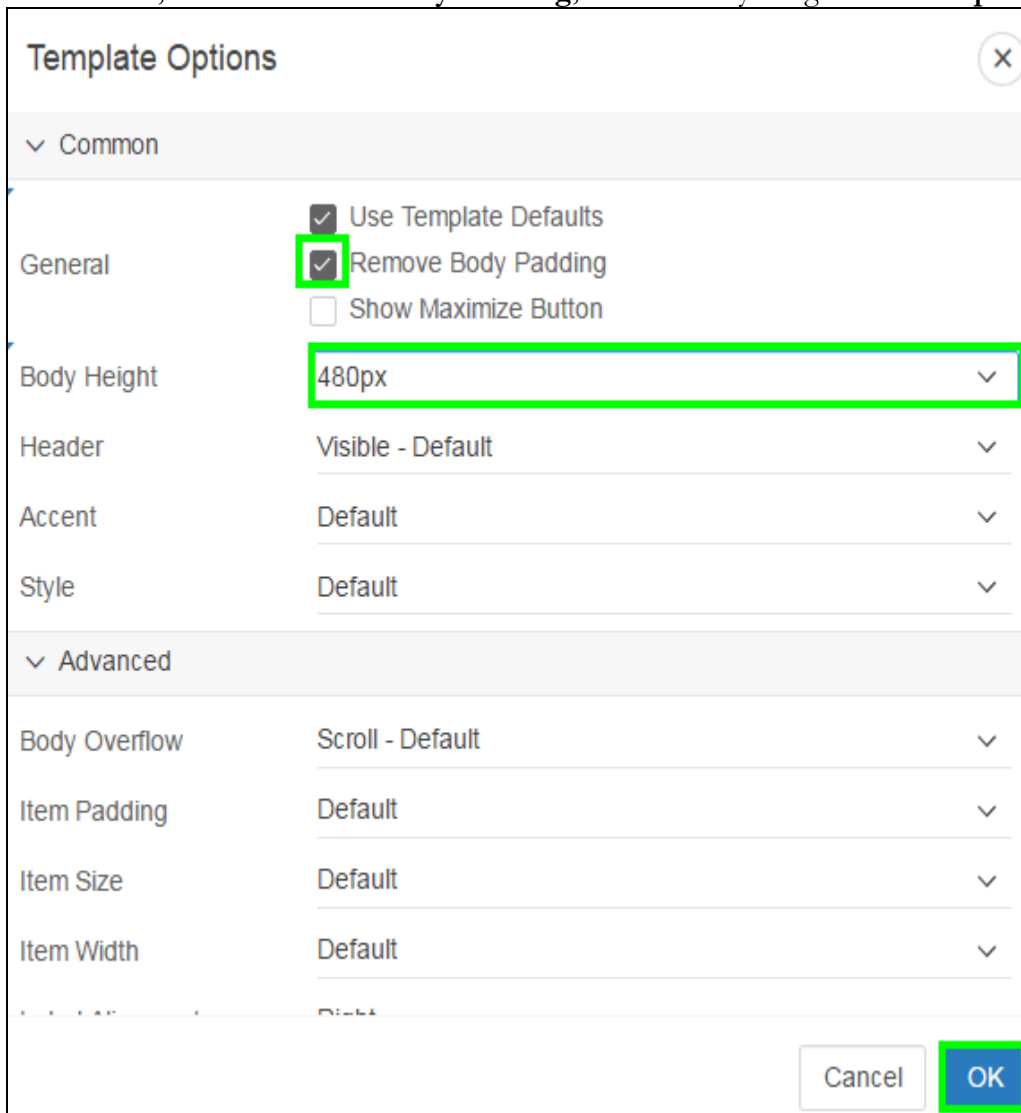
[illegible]

Template Options

Common

General

Use Template Defaults

Remove Body Padding

Show Maximize Button

Body Height 480px

Header Visible - Default

Accent Default

Style Default

Advanced

Body Overflow Scroll - Default

Item Padding Default

Item Size Default

Item Width Default

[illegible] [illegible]

Cancel OK